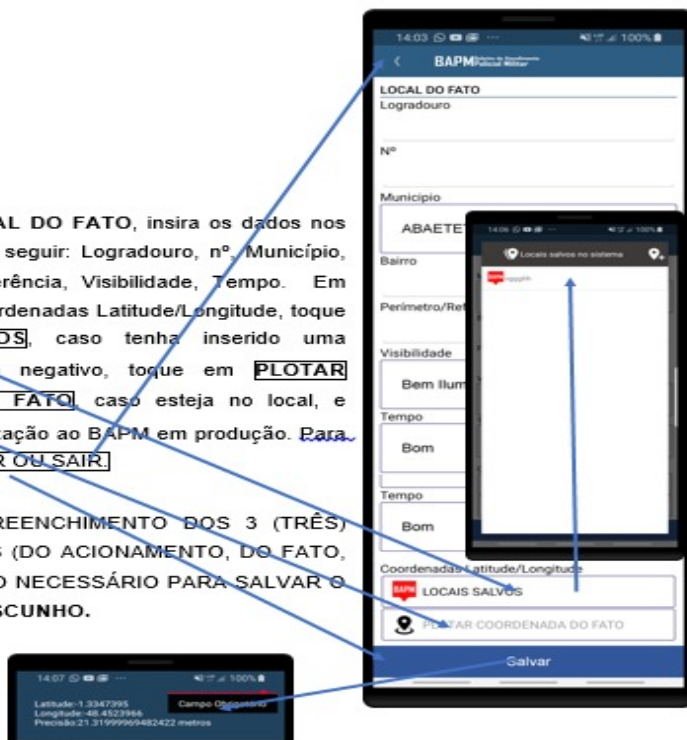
AL DO FATO, insira os dados nos seguir: Logradouro, nº, Município, erência, Visibilidade, Tempo. Em ordenadas Latitude/Longitude, toque OS, caso tenha inserido uma negativo, toque em PLOTAR FATO, caso esteja no local, e tação ao BAPM em produção. Para R OU SAIR.

REENCHIMENTO DOS 3 (TRÊS) S (DO ACIONAMENTO, DO FATO, O NECESSÁRIO PARA SALVAR O SCUNHO.

14:03 ··· 100%
BAPM
LOCAL DO FATO
Logradouro
Nº
Município
ABAETET
Bairro
Perímetro/Ref
Visibilidade
Bem Ilum
Tempo
Bom
Tempo
Bom
Coordenadas Latitude/Longitude
LOCAIS SALVOS
PLOTAR COORDENADA DO FATO
Salvar

14:06 ··· 100%
Locais salvos no sistema
BAPM

14:07 ··· 100%
Latitude:-1.3347395
Longitude:-48.4523966
Precisão:21.31999969482422 metros
Campo Obrigatório